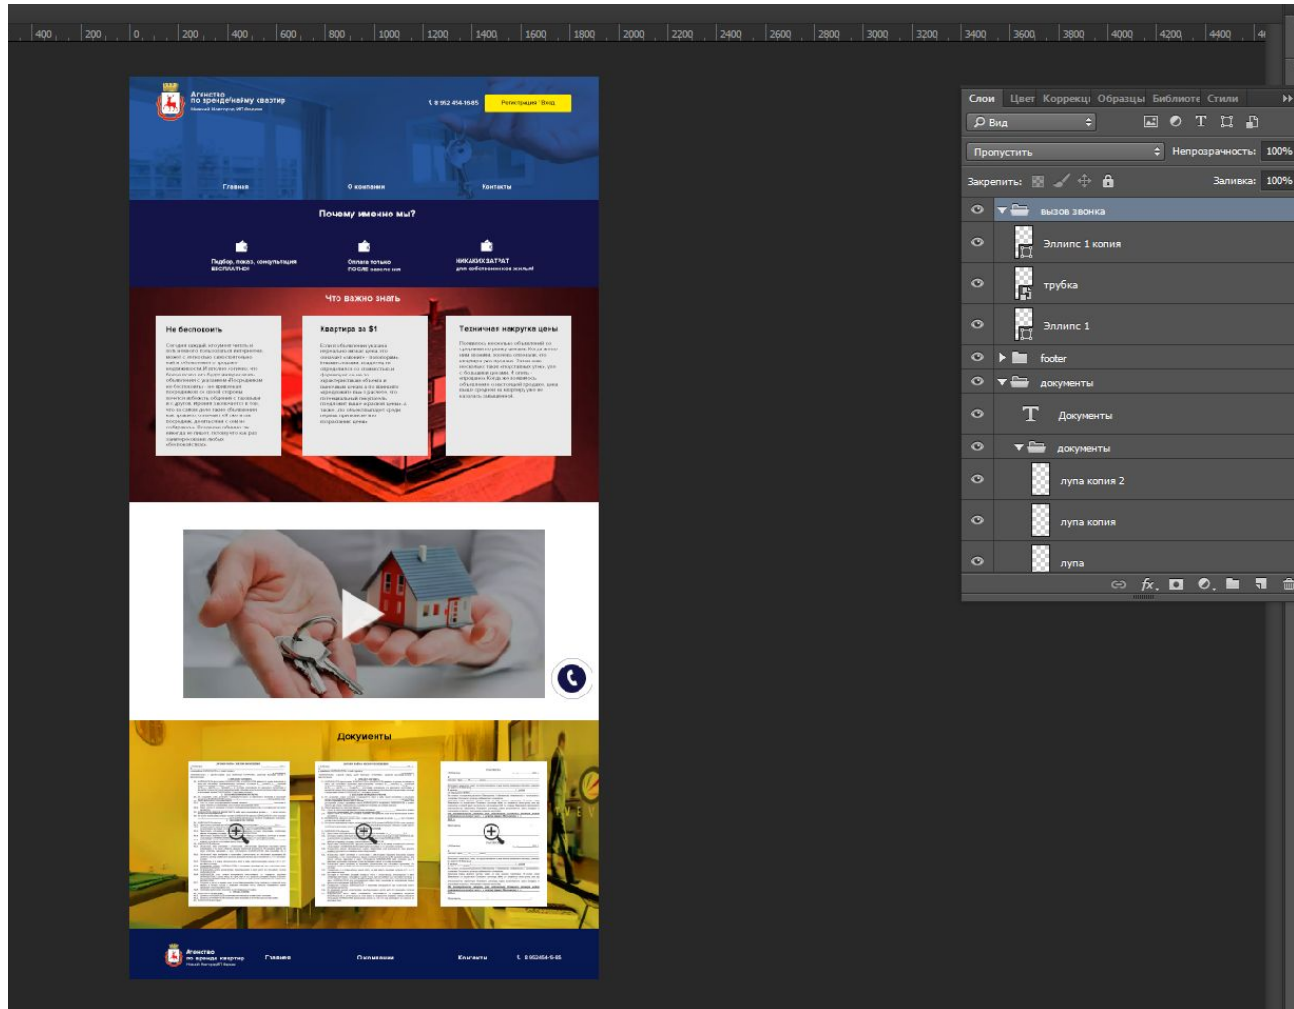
400 200 0 200 400 600 800 1000 1200 1400 1600 1800 2000 2200 2400 2600 2800 3000 3200 3400 3600 3800 4000 4200 4400

Агентство по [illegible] квартир
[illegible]
8 952 454-16-85 Регистрация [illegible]
Главная О компании Контакты

Почему именно мы?
Подбор, показ, консультация БЕСПЛАТНО
Оплата только ПОСЛЕ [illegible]
НИКАКИХ ЗАТРАТ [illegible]

Что важно знать
Не беспокоить
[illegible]
Квартира за $1
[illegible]
Точечная накрутка цены
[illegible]

Документы

Агентство по аренде квартир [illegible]
Главная О компании Контакты 8 952454-5-85

Слои Цвет Коррекц Образцы Библиоте Стили
Вид
Пропустить Непрозрачность: 100%
Закрепить: Заливка: 100%
вызов звонка
Эллипс 1 копия
трубка
Эллипс 1
footer
документы
Документы
документы
лупа копия 2
лупа копия
лупа
fx